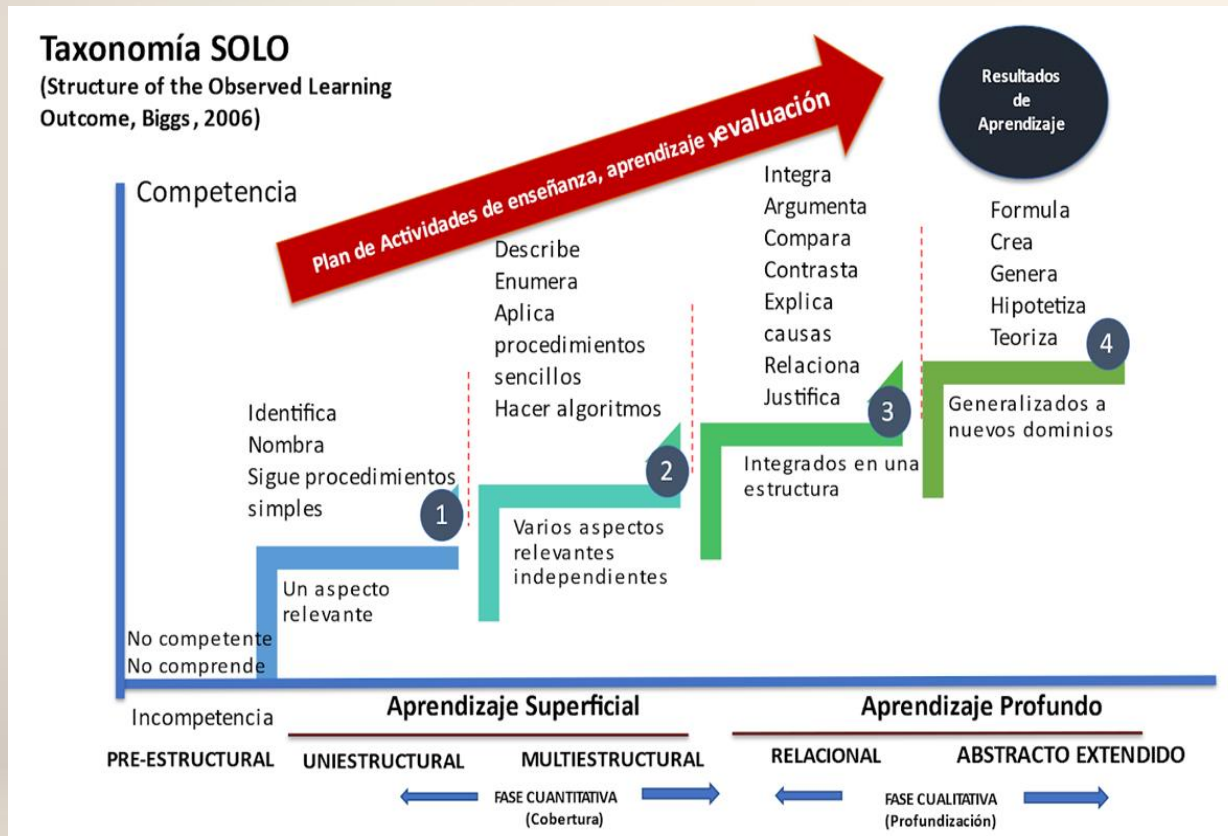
Taxonomía SOLO
(Structure of the Observed Learning Outcome, Biggs, 2006)

Plan de Actividades de enseñanza, aprendizaje y evaluación

Resultados de Aprendizaje

Competencia

Identifica
Nombra
Sigue procedimientos simples

1

Un aspecto relevante

Describe
Enumera
Aplica procedimientos sencillos
Hacer algoritmos

2

Varios aspectos relevantes independientes

Integra
Argumenta
Compara
Contrasta
Explica causas
Relaciona
Justifica

3

Integrados en una estructura

Formula
Crea
Genera
Hipotetiza
Teoriza

4

Generalizados a nuevos dominios

No competente
No comprende

Incompetencia

Aprendizaje Superficial

Aprendizaje Profundo

PRE-ESTRUCTURAL

UNIESTRUCTURAL

MULTIESTRUCTURAL

RELACIONAL

ABSTRACTO EXTENDIDO

FASE CUANTITATIVA
(Cobertura)

FASE CUALITATIVA
(Profundización)